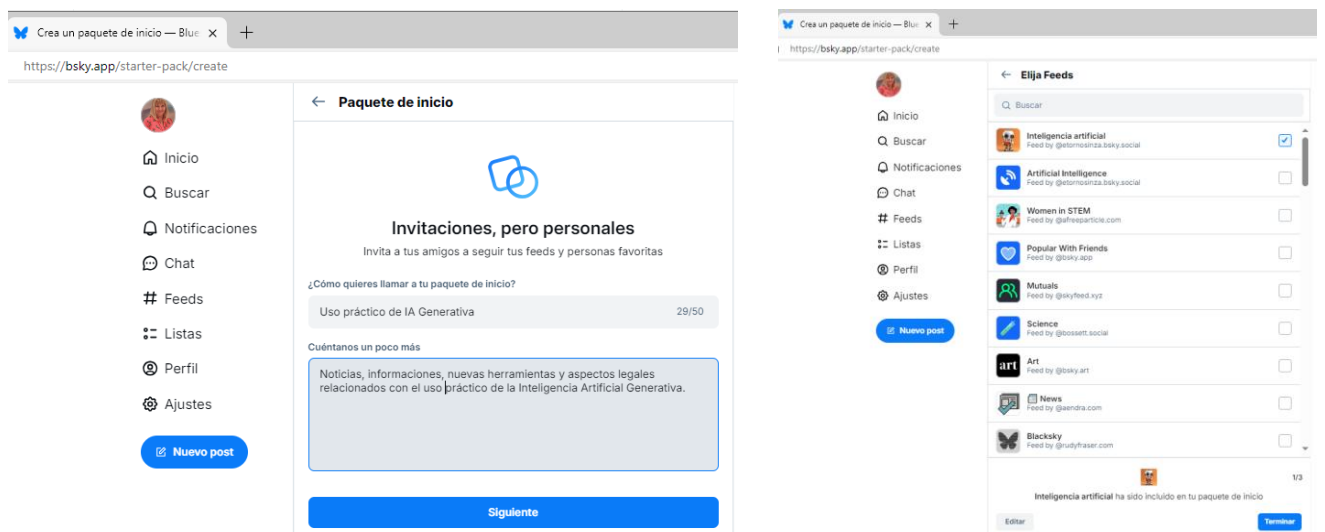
Crea un paquete de inicio — Blue ×  +

https://bsky.app/starter-pack/create

Inicio
Buscar
Notificaciones
Chat
Feeds
Listas
Perfil
Ajustes

Nuevo post

← Paquete de inicio

Invitaciones, pero personales

Invita a tus amigos a seguir tus feeds y personas favoritas

¿Cómo quieres llamar a tu paquete de inicio?

Uso práctico de IA Generativa 29/50

Cuéntanos un poco más

Noticias, informaciones, nuevas herramientas y aspectos legales relacionados con el uso práctico de la Inteligencia Artificial Generativa.

Siguiente

Crea un paquete de inicio — Blue ×  +

https://bsky.app/starter-pack/create

Inicio
Buscar
Notificaciones
Chat
Feeds
Listas
Perfil
Ajustes

Nuevo post

← Elija Feeds

Buscar

Inteligencia artificial
Feed by @etornosinza.bsky.social

Artificial Intelligence
Feed by @etornosinza.bsky.social

Women in STEM
Feed by @afreeparticle.com

Popular With Friends
Feed by @bsky.app

Mutuals
Feed by @skyfeed.xyz

Science
Feed by @bossett.social

Art
Feed by @bsky.art

News
Feed by @aendra.com

Blacksky
Feed by @rudyfraser.com

1/3

Inteligencia artificial ha sido incluido en tu paquete de inicio

Editar

Terminar